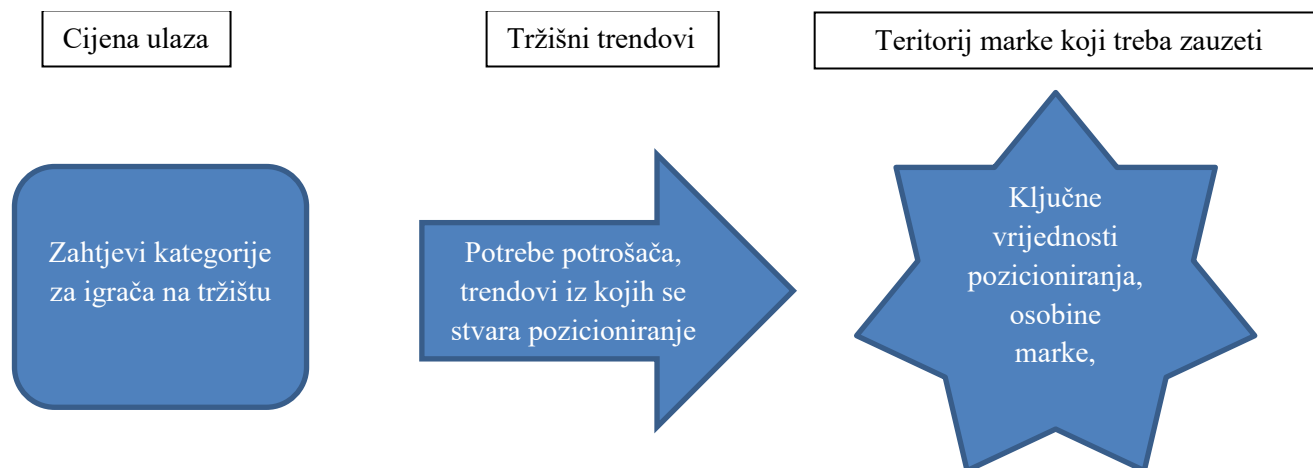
Cijena ulaza

Tržišni trendovi

Teritorij marke koji treba zauzeti

Zahtjevi kategorije za igrača na tržištu

Potrebe potrošača, trendovi iz kojih se stvara pozicioniranje

Ključne vrijednosti pozicioniranja, osobine marke,